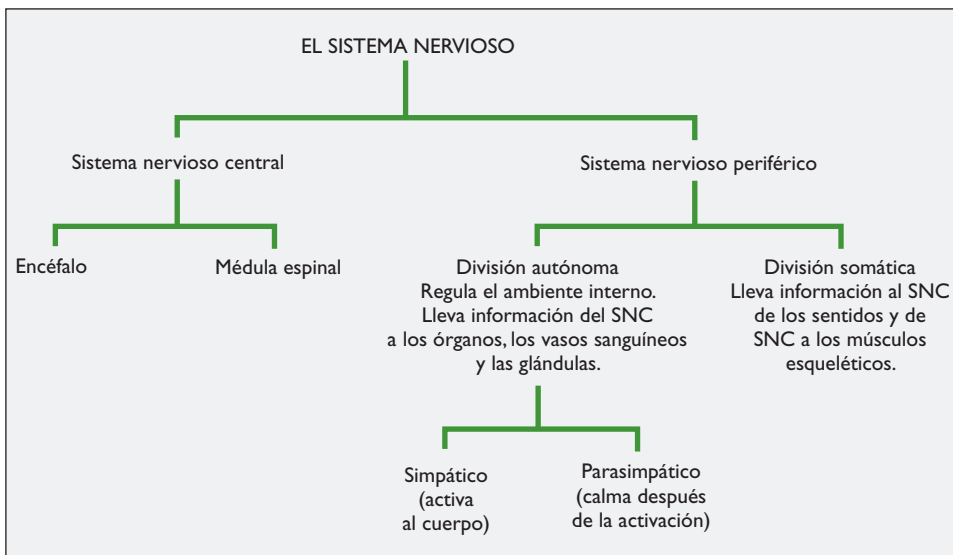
EL SISTEMA NERVIOSO

Sistema nervioso central

Encéfalo

Médula espinal

Sistema nervioso periférico

División autónoma
Regula el ambiente interno.
Lleva información del SNC
a los órganos, los vasos sanguíneos
y las glándulas.

Simpático
(activa
al cuerpo)

Parasimpático
(calma después
de la activación)

División somática
Lleva información al SNC
de los sentidos y de
SNC a los músculos
esqueléticos.